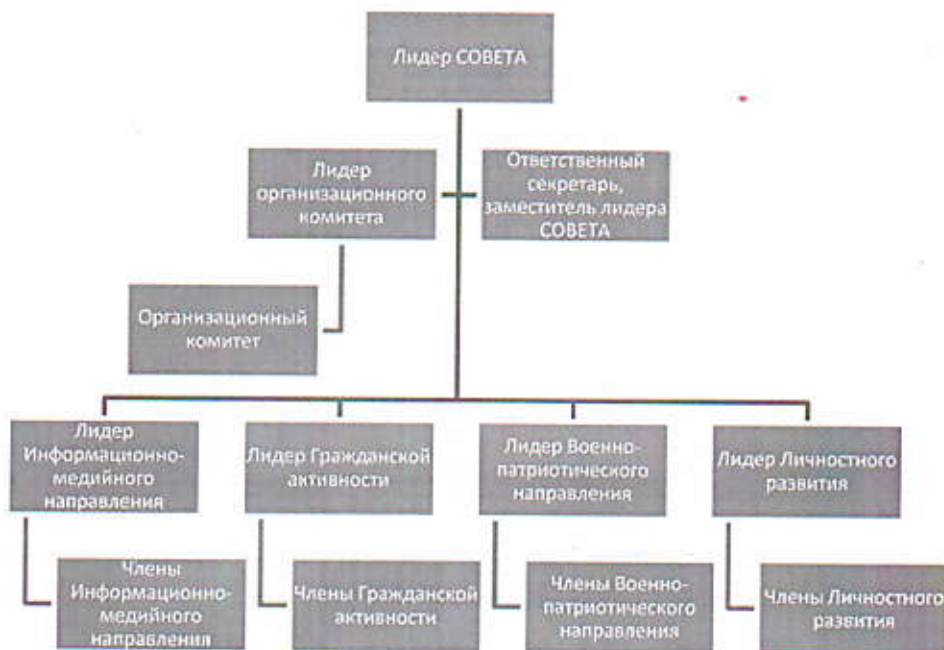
Лидер СОВЕТА

Лидер организационного комитета

Ответственный секретарь, заместитель лидера СОВЕТА

Организационный комитет

Лидер Информационно-медийного направления

Лидер Гражданской активности

Лидер Военно-патриотического направления

Лидер Личностного развития

Члены Информационно-медийного направления

Члены Гражданской активности

Члены Военно-патриотического направления

Члены Личностного развития